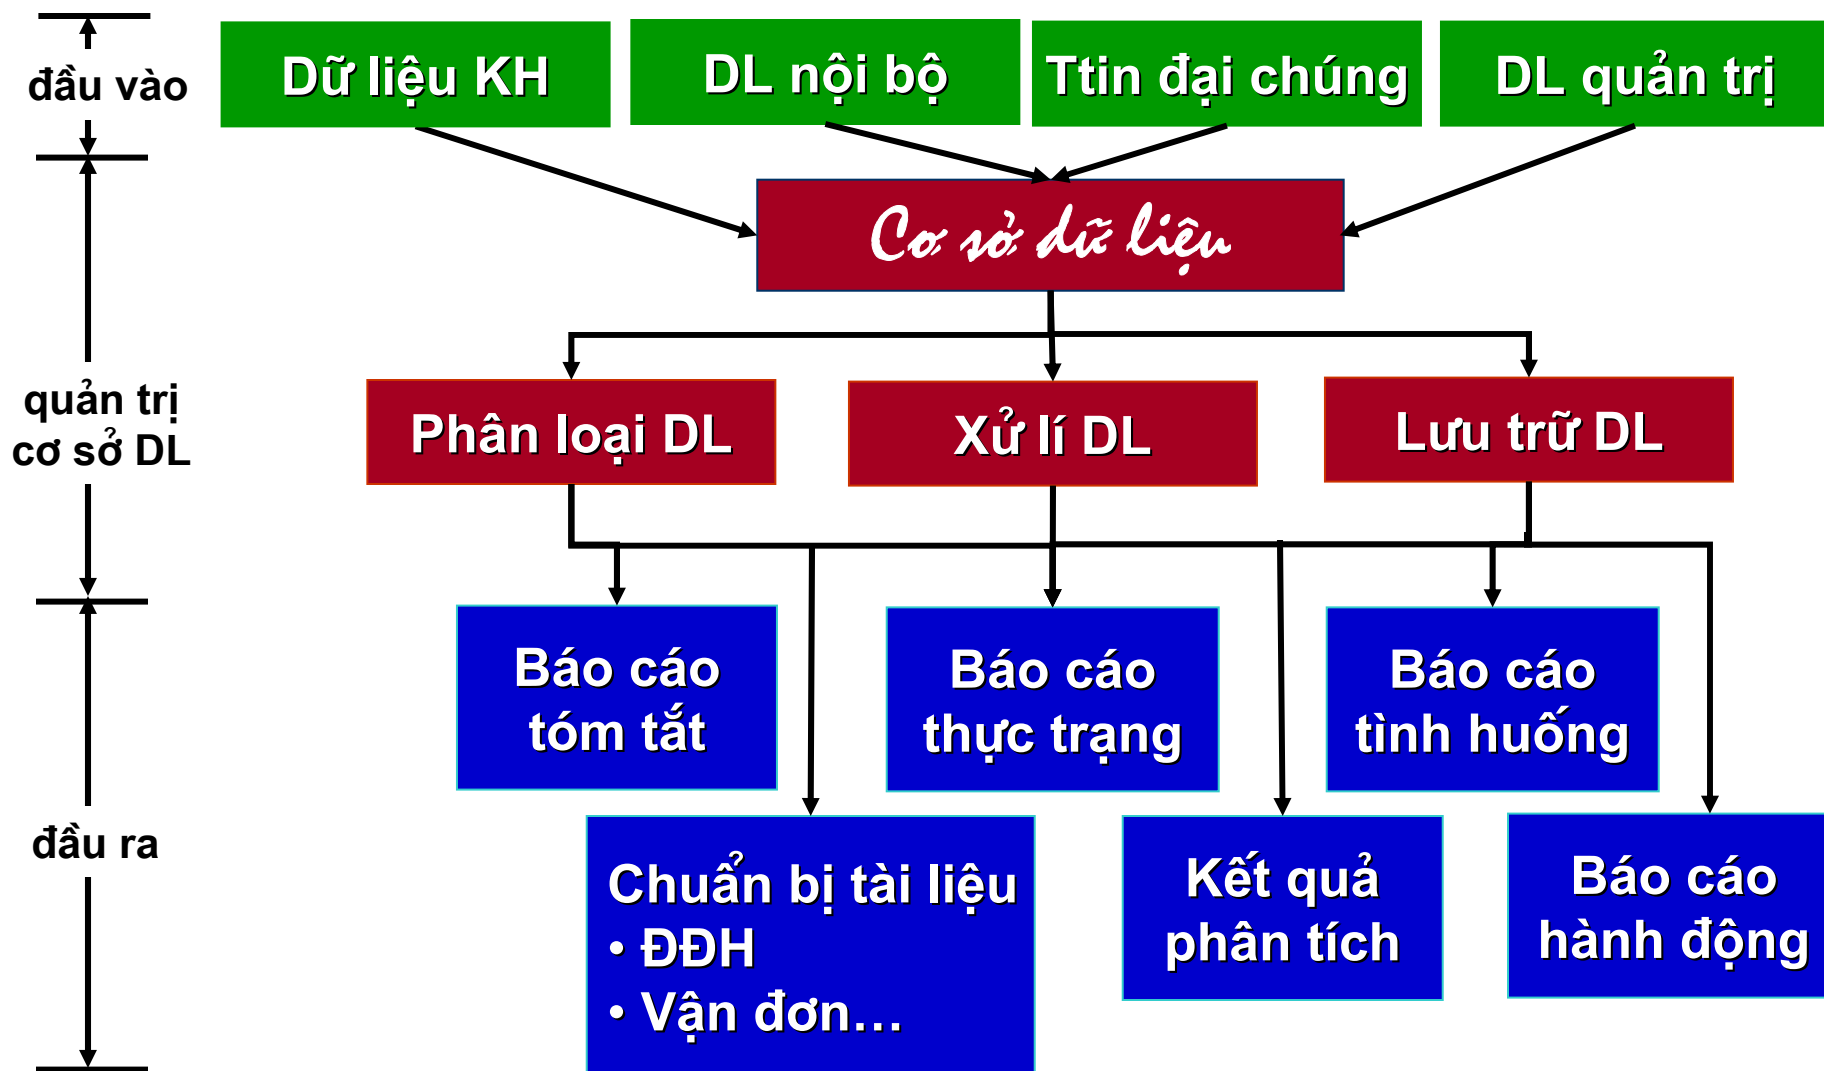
đầu vào

Dữ liệu KH

DL nội bộ

Ttin đại chúng

DL quản trị

Cơ sở dữ liệu

quản trị cơ sở DL

Phân loại DL

Xử lí DL

Lưu trữ DL

Báo cáo tóm tắt

Báo cáo thực trạng

Báo cáo tình huống

đầu ra

Chuẩn bị tài liệu
• ĐĐH
• Vận đơn…

Kết quả phân tích

Báo cáo hành động